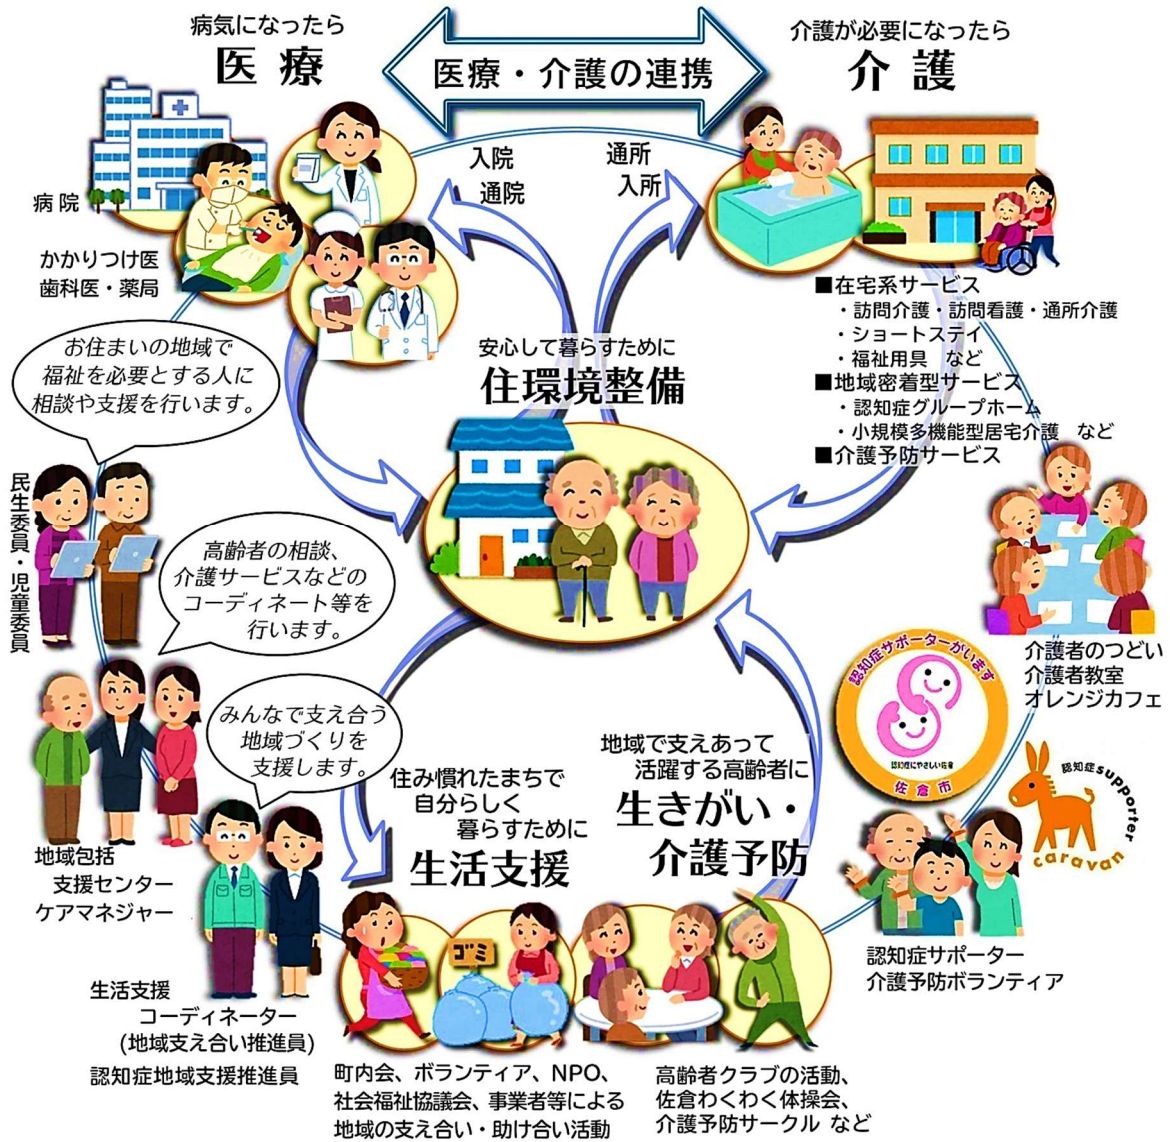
病気になったら
医療

医療・介護の連携

介護が必要になったら
介護

入院
通院

通所
入所

病院

かかりつけ医
歯科医・薬局

■在宅系サービス
・訪問介護・訪問看護・通所介護
・ショートステイ
・福祉用具　など
■地域密着型サービス
・認知症グループホーム
・小規模多機能型居宅介護　など
■介護予防サービス

お住まいの地域で
福祉を必要とする人に
相談や支援を行います。

安心して暮らすために
住環境整備

民生委員・児童委員

高齢者の相談、
介護サービスなどの
コーディネート等を
行います。

介護者のつどい
介護者教室
オレンジカフェ

認知症サポーターがいます
認知症にやさしい佐倉
佐倉市

みんなで支え合う
地域づくりを
支援します。

住み慣れたまちで
自分らしく
暮らすために
生活支援

地域で支えあって
活躍する高齢者に
生きがい・
介護予防

認知症supporter
caravan

地域包括
支援センター
ケアマネジャー

ゴミ

認知症サポーター
介護予防ボランティア

生活支援
コーディネーター
(地域支え合い推進員)
認知症地域支援推進員

町内会、ボランティア、NPO、
社会福祉協議会、事業者等による
地域の支え合い・助け合い活動

高齢者クラブの活動、
佐倉わくわく体操会、
介護予防サークル　など